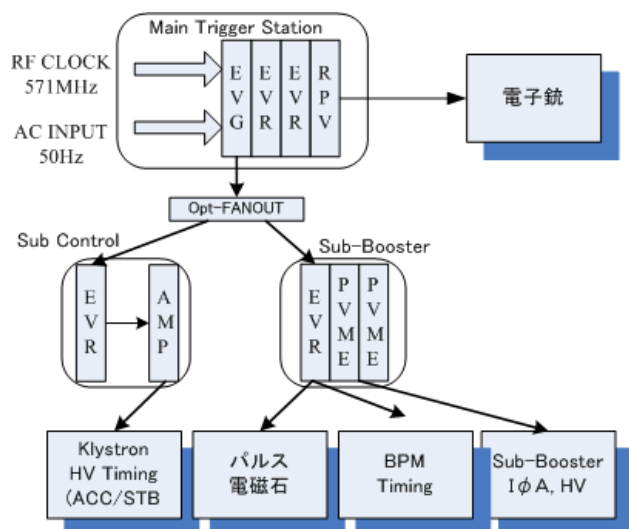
Main Trigger Station

RF CLOCK
571MHz

AC INPUT
50Hz

E
V
G

E
V
R

E
V
R

R
P
V

電子銃

Opt-FANOUT

Sub Control

E
V
R

A
M
P

Sub-Booster

E
V
R

P
V
M
E

P
V
M
E

Klystron
HV Timing
(ACC/STB

パルス
電磁石

BPM
Timing

Sub-Booster
I$\phi$A, HV